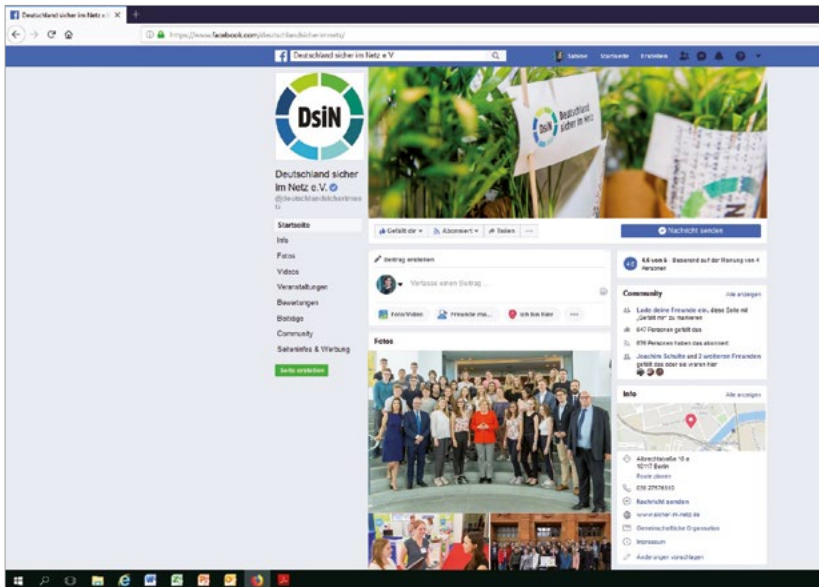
Deutschland sicher im Netz e.V. ×

https://www.facebook.com/deutschlandsicherimnetz/

Deutschland sicher im Netz e.V

Sabine Startseite Erstellen

DsiN

Deutschland sicher im Netz

Deutschland sicher im Netz e.V.

@deutschlandsicherimnetz

Startseite
Info
Fotos
Videos
Veranstaltungen
Bewertungen
Beiträge
Community
Seitentipps & Werbung

Seite erstellen

Gefällt dir Abonniert Teilen ...

Nachricht senden

Beitrag erstellen

Verfasse einen Beitrag ...

Foto/Video Freunde ma... Ich bin hier ...

Fotos

4,6 von 5 · Basierend auf der Meinung von 4 Personen

Community Alle anzeigen

Lade deine Freunde ein, diese Seite mit „Gefällt mir" zu markieren

647 Personen gefällt das

676 Personen haben das abonniert

Joachim Schulte und 2 weiteren Freunden gefällt das oder sie waren hier

Info Alle anzeigen

Albrechtstraße 10 a
10117 Berlin
Route planen

030 27576310

Nachricht senden

www.sicher-im-netz.de

Gemeinnützige Organisation

Impressum

Änderungen vorschlagen